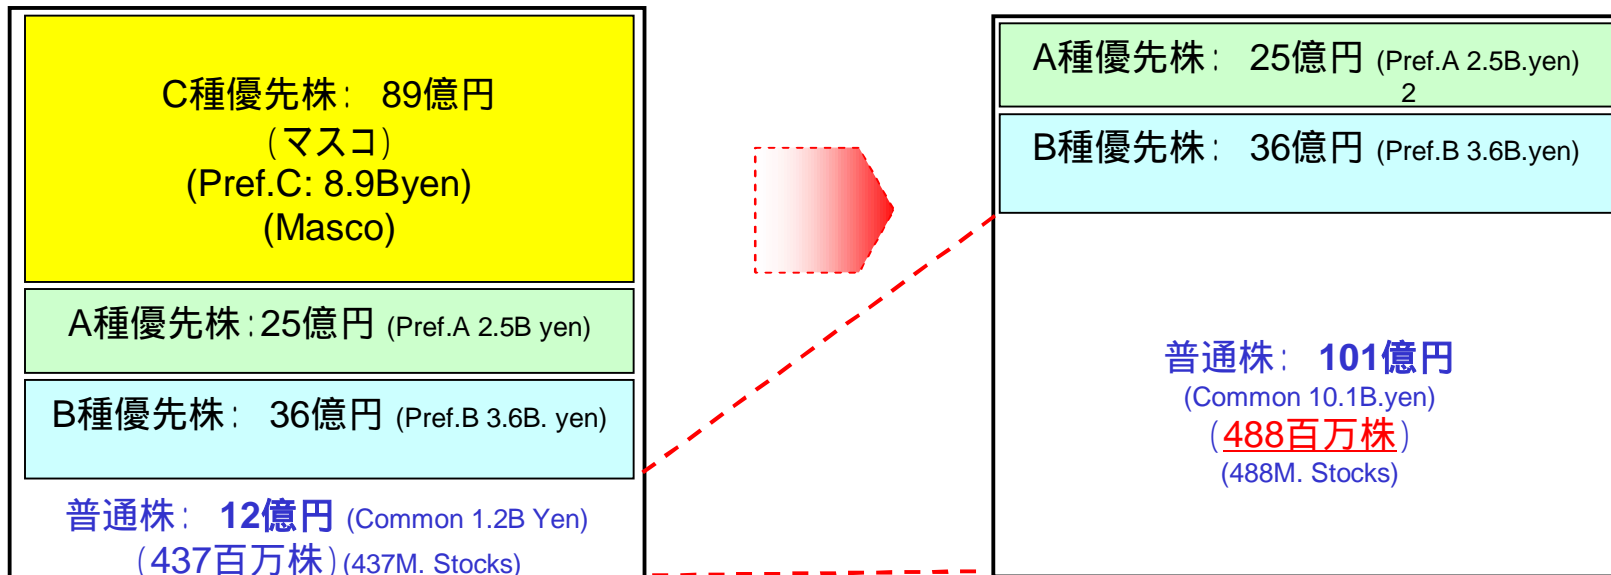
C種優先株： 89億円
（マスコ）
(Pref.C: 8.9Byen)
(Masco)

A種優先株：25億円 (Pref.A 2.5B yen)

B種優先株： 36億円 (Pref.B 3.6B. yen)

普通株： 12億円 (Common 1.2B Yen)
（437百万株）(437M. Stocks)

A種優先株： 25億円 (Pref.A 2.5B.yen)
2

B種優先株： 36億円 (Pref.B 3.6B.yen)

普通株： 101億円
(Common 10.1B.yen)
（488百万株）
(488M. Stocks)